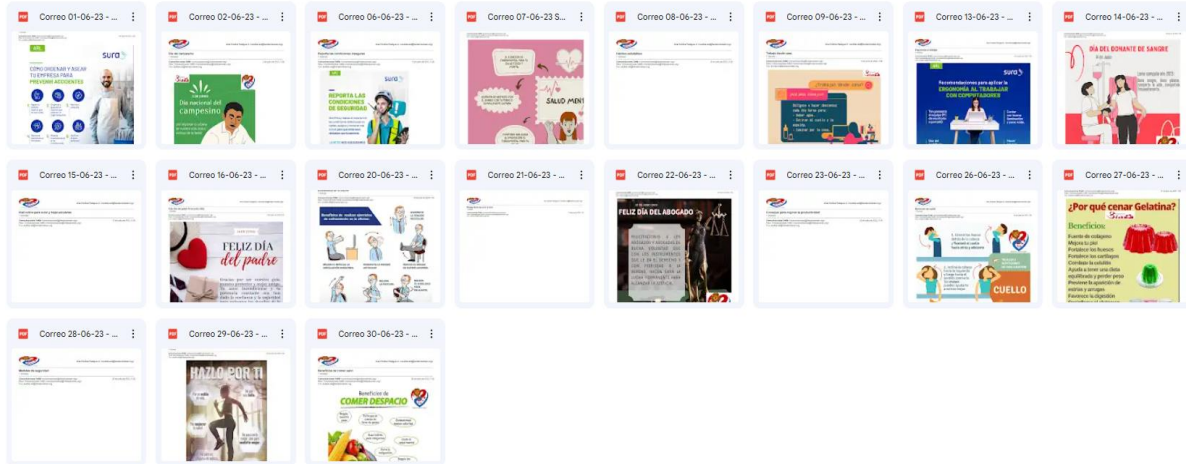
PDF Correo 01-06-23 - ...
sura
CÓMO ORDENAR Y ASEAR TU EMPRESA PARA PREVENIR ACCIDENTES

PDF Correo 02-06-23 - ...
Día nacional del campesino

PDF Correo 06-06-23 - ...
sura
REPORTA LAS CONDICIONES DE SEGURIDAD

PDF Correo 07-06-23 S...
SALUD MENTAL

PDF Correo 08-06-23 - ...

PDF Correo 09-06-23 - ...

PDF Correo 13-06-23 - ...
sura
Recomendaciones para aplicar la ERGONOMÍA AL TRABAJAR CON COMPUTADORES

PDF Correo 14-06-23 - ...
DÍA DEL DONANTE DE SANGRE

PDF Correo 15-06-23 - ...

PDF Correo 16-06-23 - ...
FELIZ DÍA del padre

PDF Correo 20-06-23 - ...

PDF Correo 21-06-23 - ...

PDF Correo 22-06-23 - ...
FELIZ DÍA DEL ABOGADO

PDF Correo 23-06-23 - ...

PDF Correo 26-06-23 - ...
CUELLO

PDF Correo 27-06-23 - ...
¿Por qué cenar Gelatina?
Beneficios:
Fuente de colágeno
Mejora tu piel
Fortalece los huesos
Fortalece los cartílagos
Combate la celulitis
Ayuda a tener una dieta equilibrada y perder peso
Previene la aparición de estrías y arrugas
Favorece la digestión

PDF Correo 28-06-23 - ...

PDF Correo 29-06-23 - ...
HAZLO POR TI

PDF Correo 30-06-23 - ...
Beneficios de COMER DESPACIO